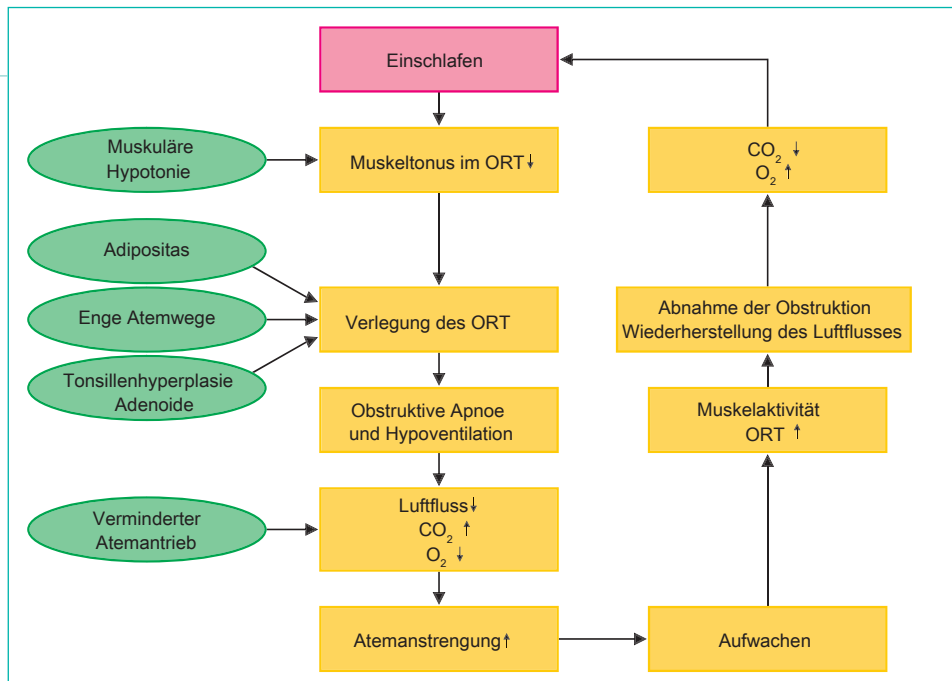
Einschlafen

Muskuläre Hypotonie

Muskeltonus im ORT↓

Adipositas

Enge Atemwege

Tonsillenhyperplasie Adenoide

Verlegung des ORT

Obstruktive Apnoe und Hypoventilation

Verminderter Atemantrieb

Luftfluss↓
$CO_2$ ↑
$O_2$ ↓

Atemanstrengung↑

Aufwachen

Muskelaktivität ORT ↑

Abnahme der Obstruktion Wiederherstellung des Luftflusses

$CO_2$ ↓
$O_2$ ↑